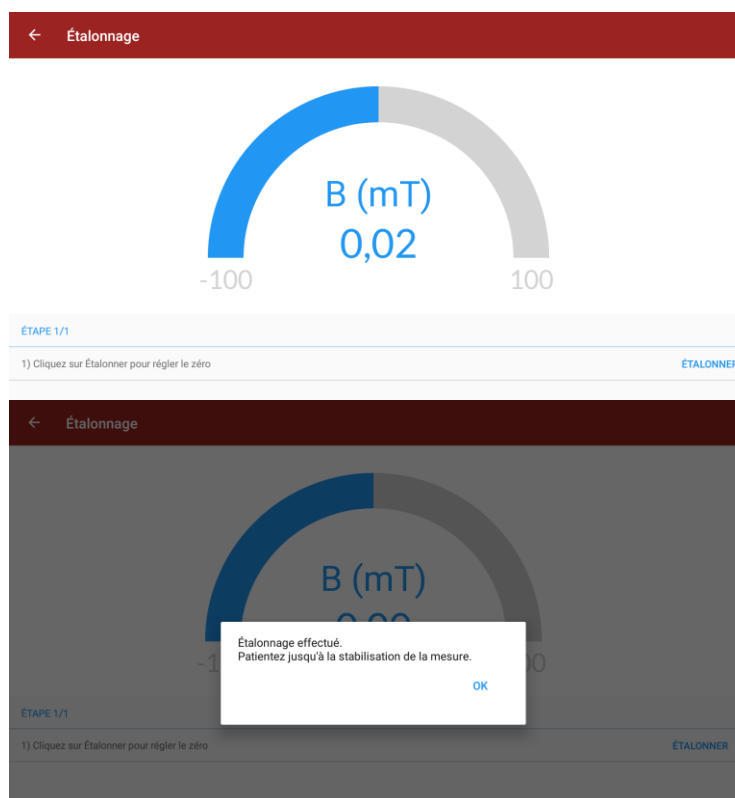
Étalonnage

B (mT)
0,02
-100
100

ÉTAPE 1/1

1) Cliquez sur Étalonner pour régler le zéro
ÉTALONNER

Étalonnage

B (mT)
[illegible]
-1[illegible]
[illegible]00

Étalonnage effectué.
Patientez jusqu'à la stabilisation de la mesure.
OK

ÉTAPE 1/1

1) Cliquez sur Étalonner pour régler le zéro
ÉTALONNER